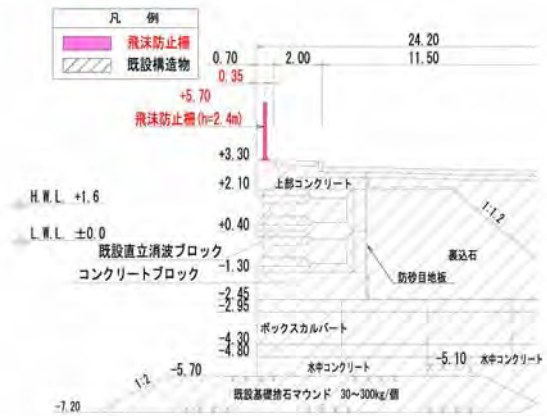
凡　例

飛沫防止柵

既設構造物

24.20

0.70　2.00　11.50

0.35

+5.70

飛沫防止柵(h=2.4m)

+3.30

+2.10

上部コンクリート

H.W.L. +1.6

+0.40

1:1.2

L.W.L. ±0.0

既設直立消波ブロック

裏込石

コンクリートブロック

-1.30

防砂目地板

-2.45

-2.70

ボックスカルバート

-4.30

-4.80

水中コンクリート

-5.10　水中コンクリート

1:2　-5.70

既設基礎捨石マウンド　30～300kg/個

-7.20